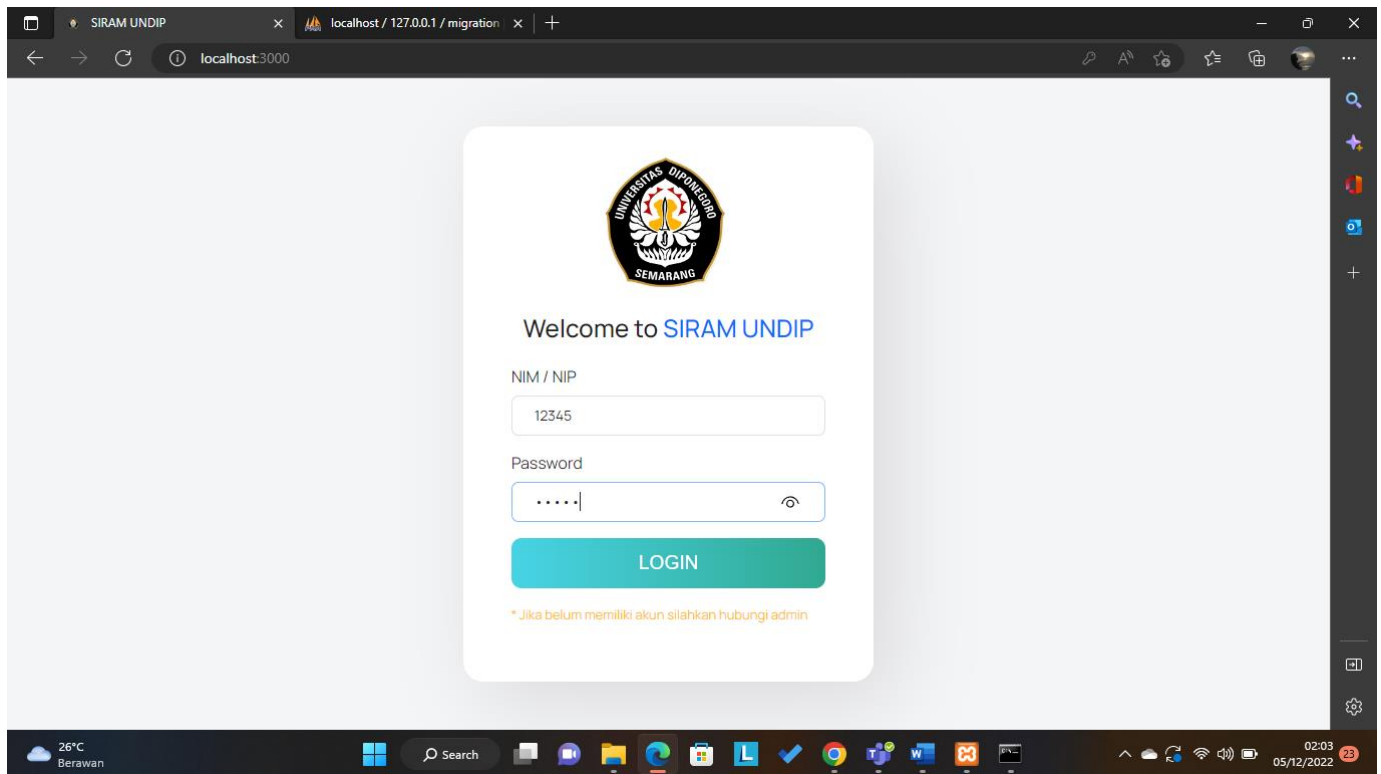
SIRAM UNDIP
localhost / 127.0.0.1 / migration
localhost:3000

UNIVERSITAS DIPONEGORO
SEMARANG

Welcome to SIRAM UNDIP

NIM / NIP
12345
Password
•••••

LOGIN

* Jika belum memiliki akun silahkan hubungi admin

26°C
Berawan
Search
02:03
05/12/2022
23